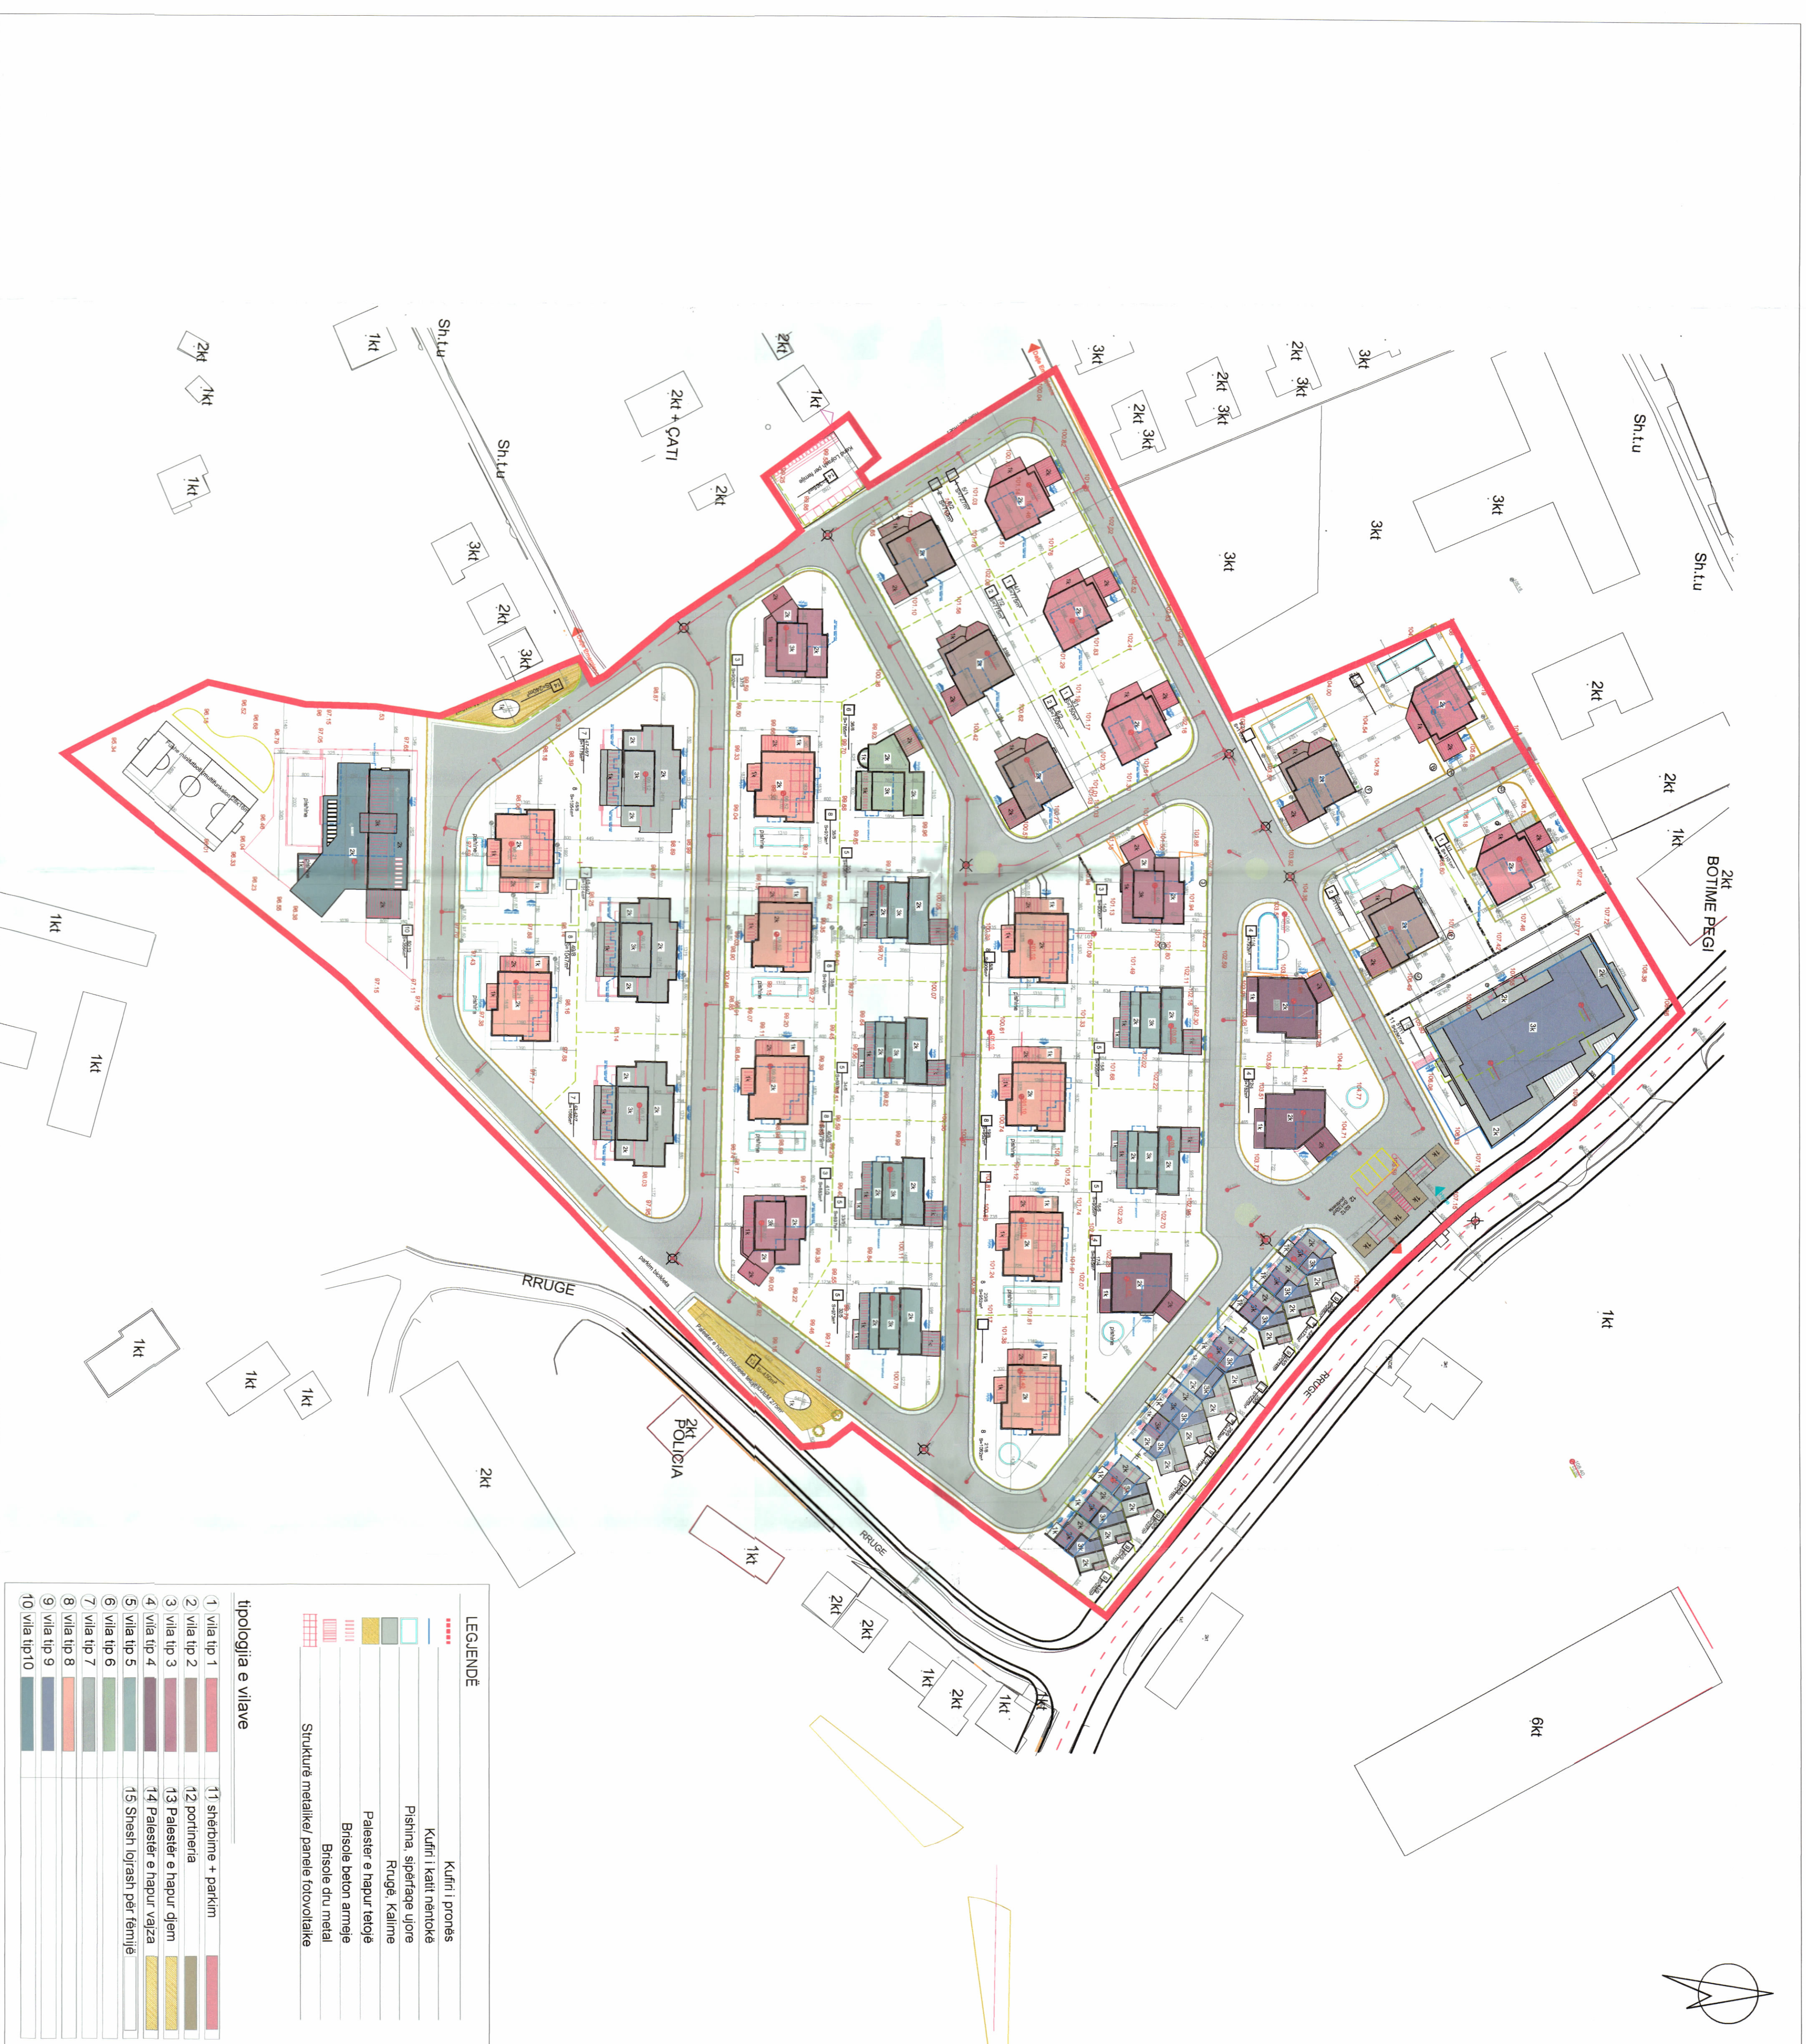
LEGJENDË

Kufiri i pronës
Kufiri i Katit nëntokë
Pishina, sipërfaqe ujore
Rrugë, Kalime
Palester e hapur tetoje
Brisole beton armeje
Brisole dru metal
Strukturë metalike/ panele fotovoltaike

tipologjia e vilave

| | | | | |
|---|---|---|---|---|
| 1 | vila tip 1 | | 11 | shërbime + parkim |
| 2 | vila tip 2 | | 12 | portineria |
| 3 | vila tip 3 | | 13 | Palestër e hapur djem |
| 4 | vila tip 4 | | 14 | Palestër e hapur vajza |
| 5 | vila tip 5 | | 15 | Shesh lojrash për fëmijë |
| 6 | vila tip 6 | | | |
| 7 | vila tip 7 | | | |
| 8 | vila tip 8 | | | |
| 9 | vila tip 9 | | | |
| 10 | vila tip10 | | | |

2kt
1kt
1kt
1kt
Sh.t.u
Sh.t.u
2kt + ÇATI
2kt
1kt
2kt
3kt
2kt
3kt
3kt
2kt
3kt
2kt
3kt
2kt
3kt
3kt
3kt
3kt
Sh.t.u
Sh.t.u
2kt
2kt
1kt
2kt
BOTIME PEGI
1kt
1kt
1kt
RRUGE
1kt
1kt
1kt
2kt
2kt
POLICIA
1kt
RRUGE
RRUGE
2kt
2kt
1kt
2kt
1kt
1kt
1kt
6kt